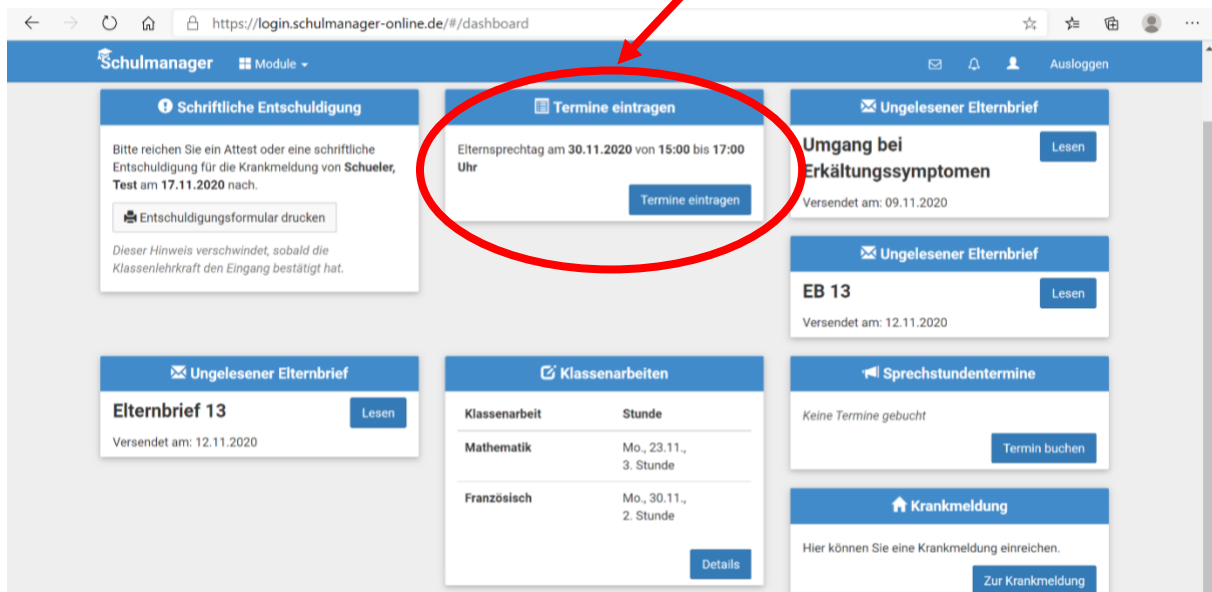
https://login.schulmanager-online.de/#/dashboard

Schulmanager Module Ausloggen

Schriftliche Entschuldigung

Bitte reichen Sie ein Attest oder eine schriftliche Entschuldigung für die Krankmeldung von Schueler, Test am 17.11.2020 nach.

Entschuldigungsformular drucken

Dieser Hinweis verschwindet, sobald die Klassenlehrkraft den Eingang bestätigt hat.

Termine eintragen

Elternsprechtag am 30.11.2020 von 15:00 bis 17:00 Uhr

Termine eintragen

Ungelesener Elternbrief

Umgang bei Erkältungssymptomen

Lesen

Versendet am: 09.11.2020

Ungelesener Elternbrief

EB 13

Lesen

Versendet am: 12.11.2020

Ungelesener Elternbrief

Elternbrief 13

Lesen

Versendet am: 12.11.2020

Klassenarbeiten

| Klassenarbeit | Stunde |
|---|---|
| Mathematik | Mo., 23.11., 3. Stunde |
| Französisch | Mo., 30.11., 2. Stunde |

Details

Sprechstundentermine

Keine Termine gebucht

Termin buchen

Krankmeldung

Hier können Sie eine Krankmeldung einreichen.

Zur Krankmeldung